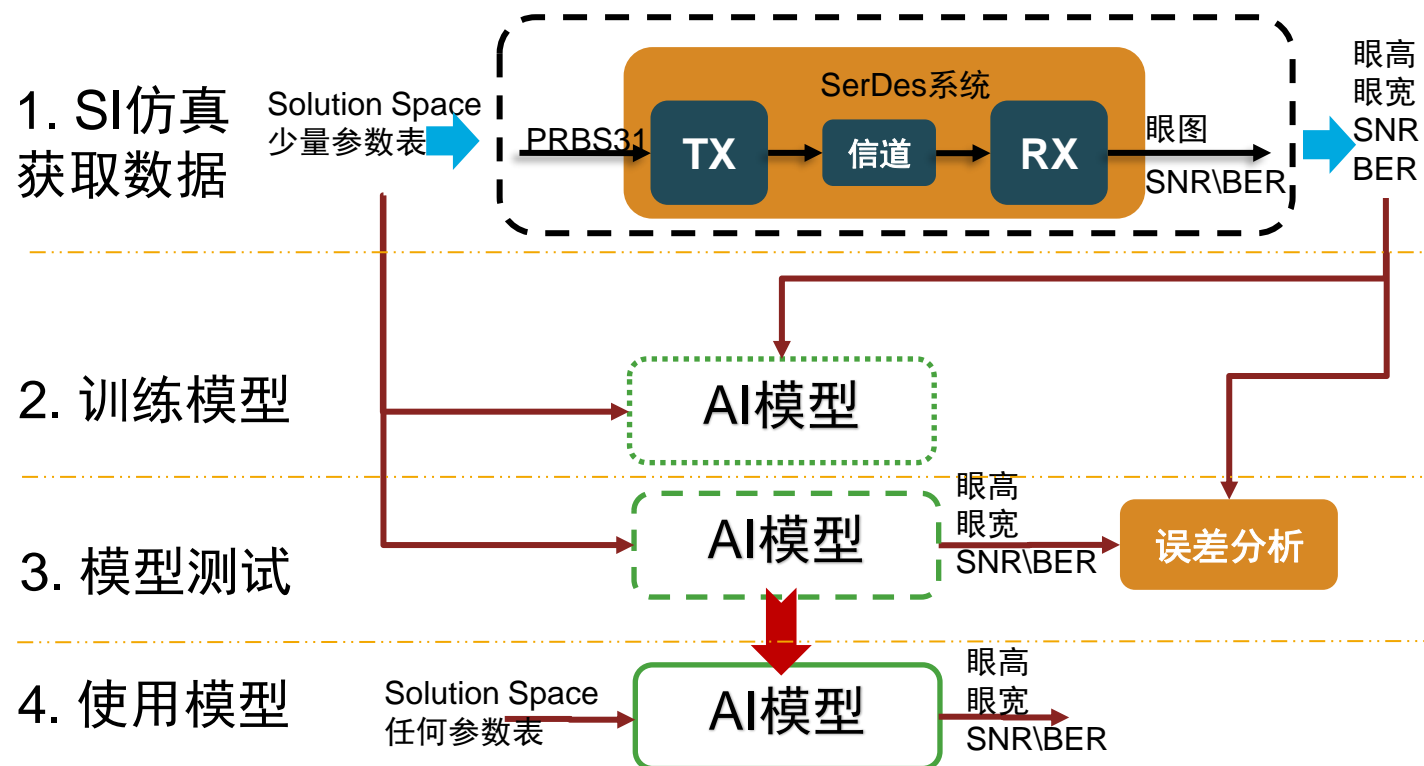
1. SI仿真获取数据

Solution Space
少量参数表

SerDes系统

PRBS31

TX

信道

RX

眼图
SNR\BER

眼高
眼宽
SNR
BER

2. 训练模型

AI模型

3. 模型测试

AI模型

眼高
眼宽
SNR\BER

误差分析

4. 使用模型

Solution Space
任何参数表

AI模型

眼高
眼宽
SNR\BER